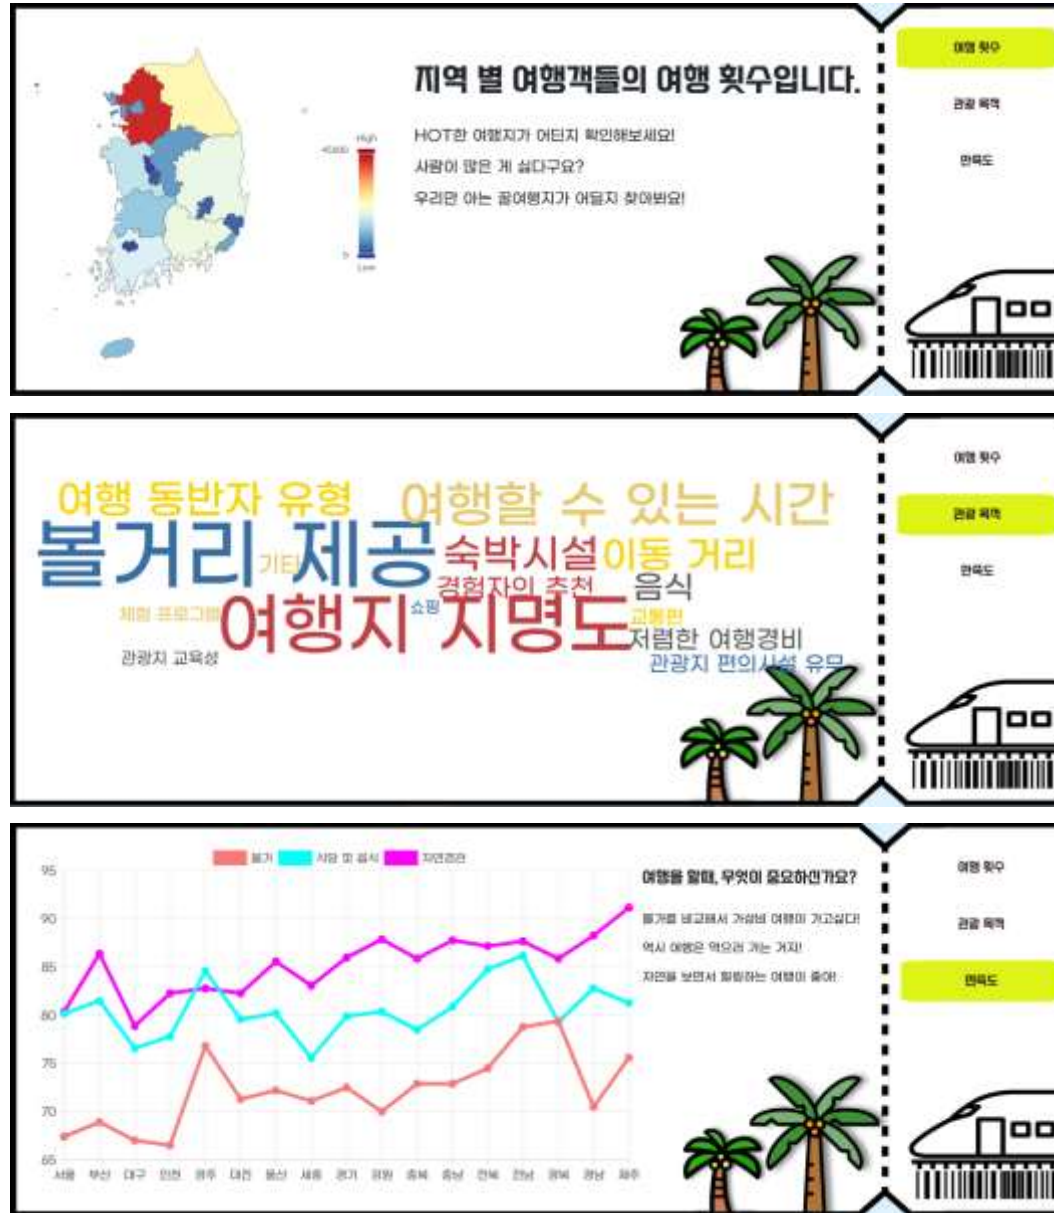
지역 별 여행객들의 여행 횟수입니다.

HOT한 여행지가 어딘지 확인해보세요!

사람이 많은 게 싫다구요?

우리만 아는 꿀여행지가 어딘지 찾아봐요!

High

Low

여행 횟수

관광 목적

만족도

여행 동반자 유형 여행할 수 있는 시간 볼거리 제공 기타 숙박시설 이동 거리 경험자의 추천 음식 체험 프로그램 쇼핑 여행지 지명도 교통편 저렴한 여행경비 관광지 교육성 관광지 편의시설 유무

여행 횟수

관광 목적

만족도

볼거리 | 식당 및 음식 | 자연경관

95

90

85

80

75

70

65

서울 부산 대구 인천 광주 대전 울산 세종 경기 강원 충북 충남 전북 전남 경북 경남 제주

여행을 할때, 무엇이 중요하신가요?

볼거리 비교해서 가성비 여행이 가고싶다!

역시 여행은 먹으러 가는 거지!

자연을 보면서 힐링하는 여행이 좋아!

여행 횟수

관광 목적

만족도